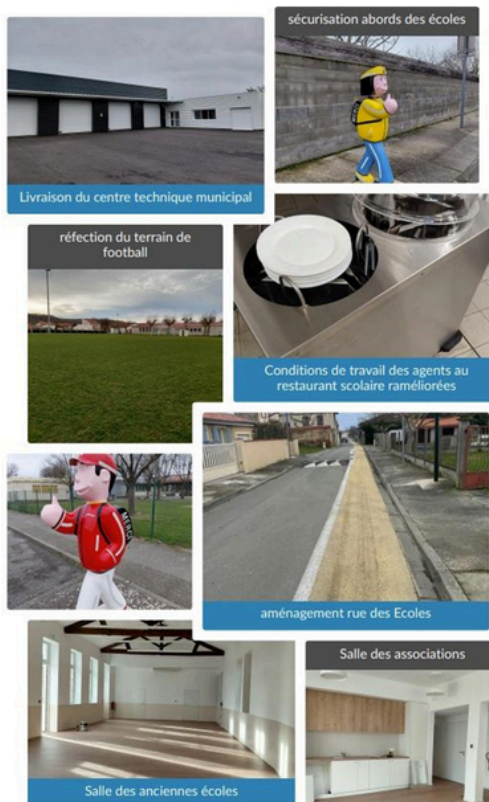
sécurisation abords des écoles

Livraison du centre technique municipal

réfection du terrain de football

Conditions de travail des agents au restaurant scolaire raméliorées

aménagement rue des Ecoles

Salle des associations

Salle des anciennes écoles